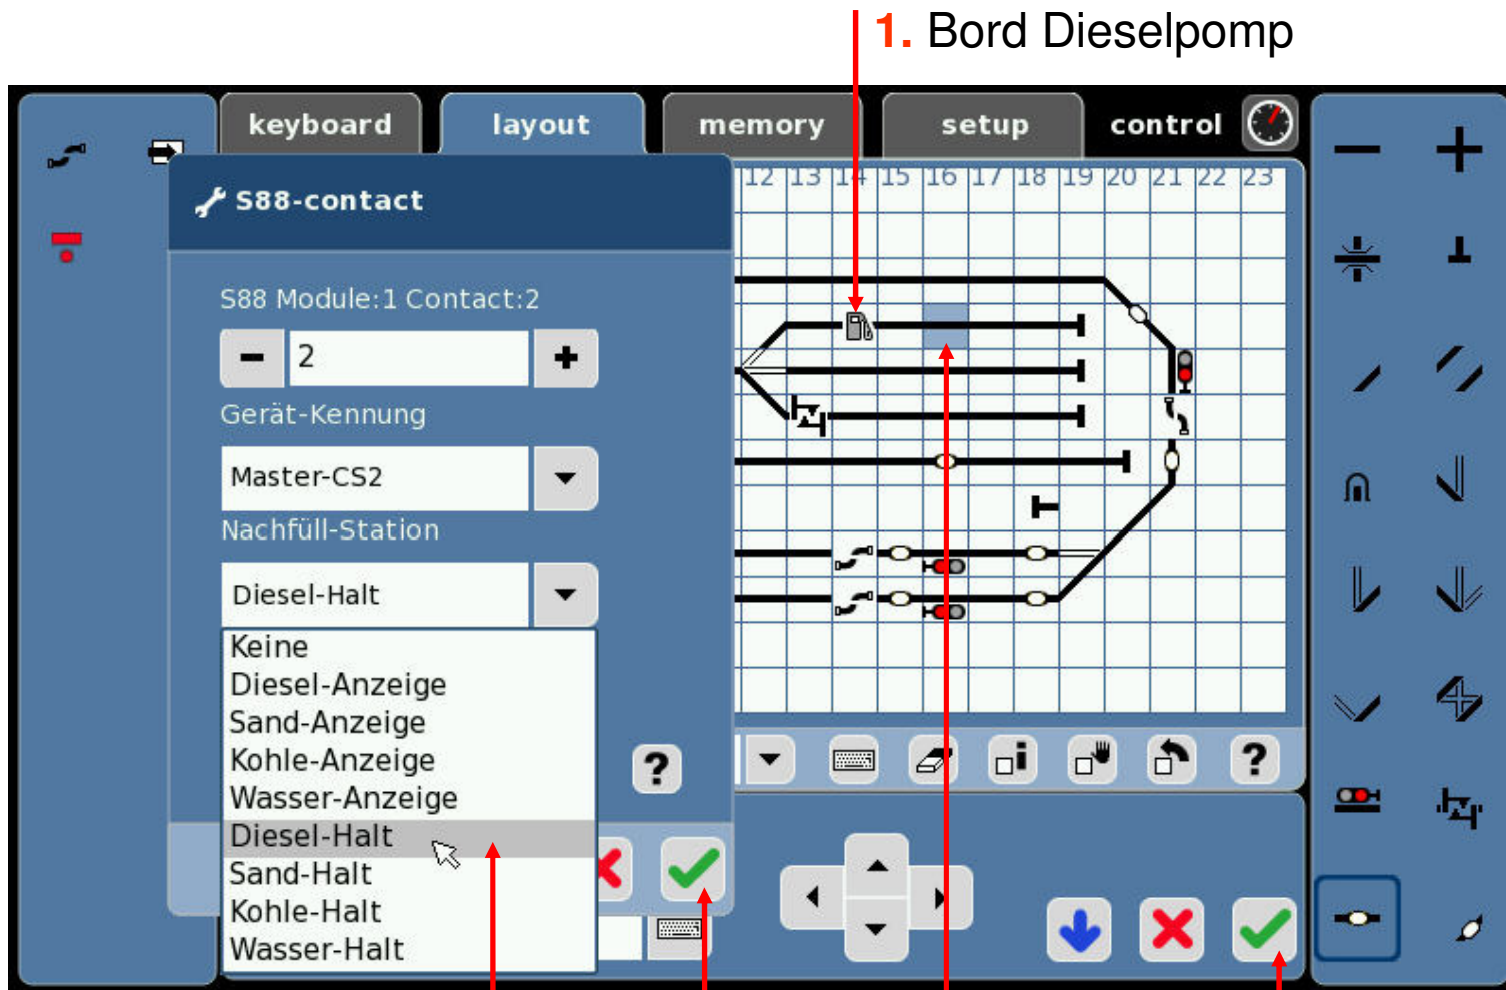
1. Bord Dieselpomp

keyboard
layout
memory
setup
control

S88-contact

12 13 14 15 16 17 18 19 20 21 22 23

S88 Module:1 Contact:2

2

Gerät-Kennung

Master-CS2

Nachfüll-Station

Diesel-Halt

Keine
Diesel-Anzeige
Sand-Anzeige
Kohle-Anzeige
Wasser-Anzeige
Diesel-Halt
Sand-Halt
Kohle-Halt
Wasser-Halt

?

?